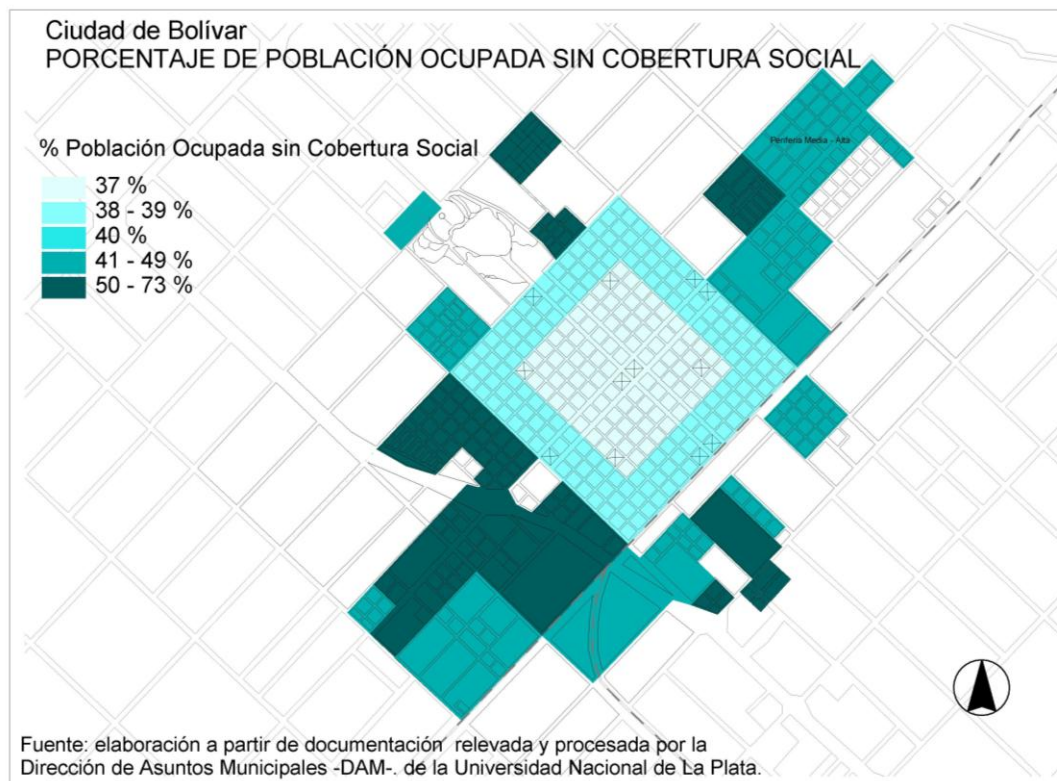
Ciudad de Bolívar
PORCENTAJE DE POBLACIÓN OCUPADA SIN COBERTURA SOCIAL

% Población Ocupada sin Cobertura Social
37 %
38 - 39 %
40 %
41 - 49 %
50 - 73 %

Periferia Media - Alta

Fuente: elaboración a partir de documentación relevada y procesada por la Dirección de Asuntos Municipales -DAM-. de la Universidad Nacional de La Plata.